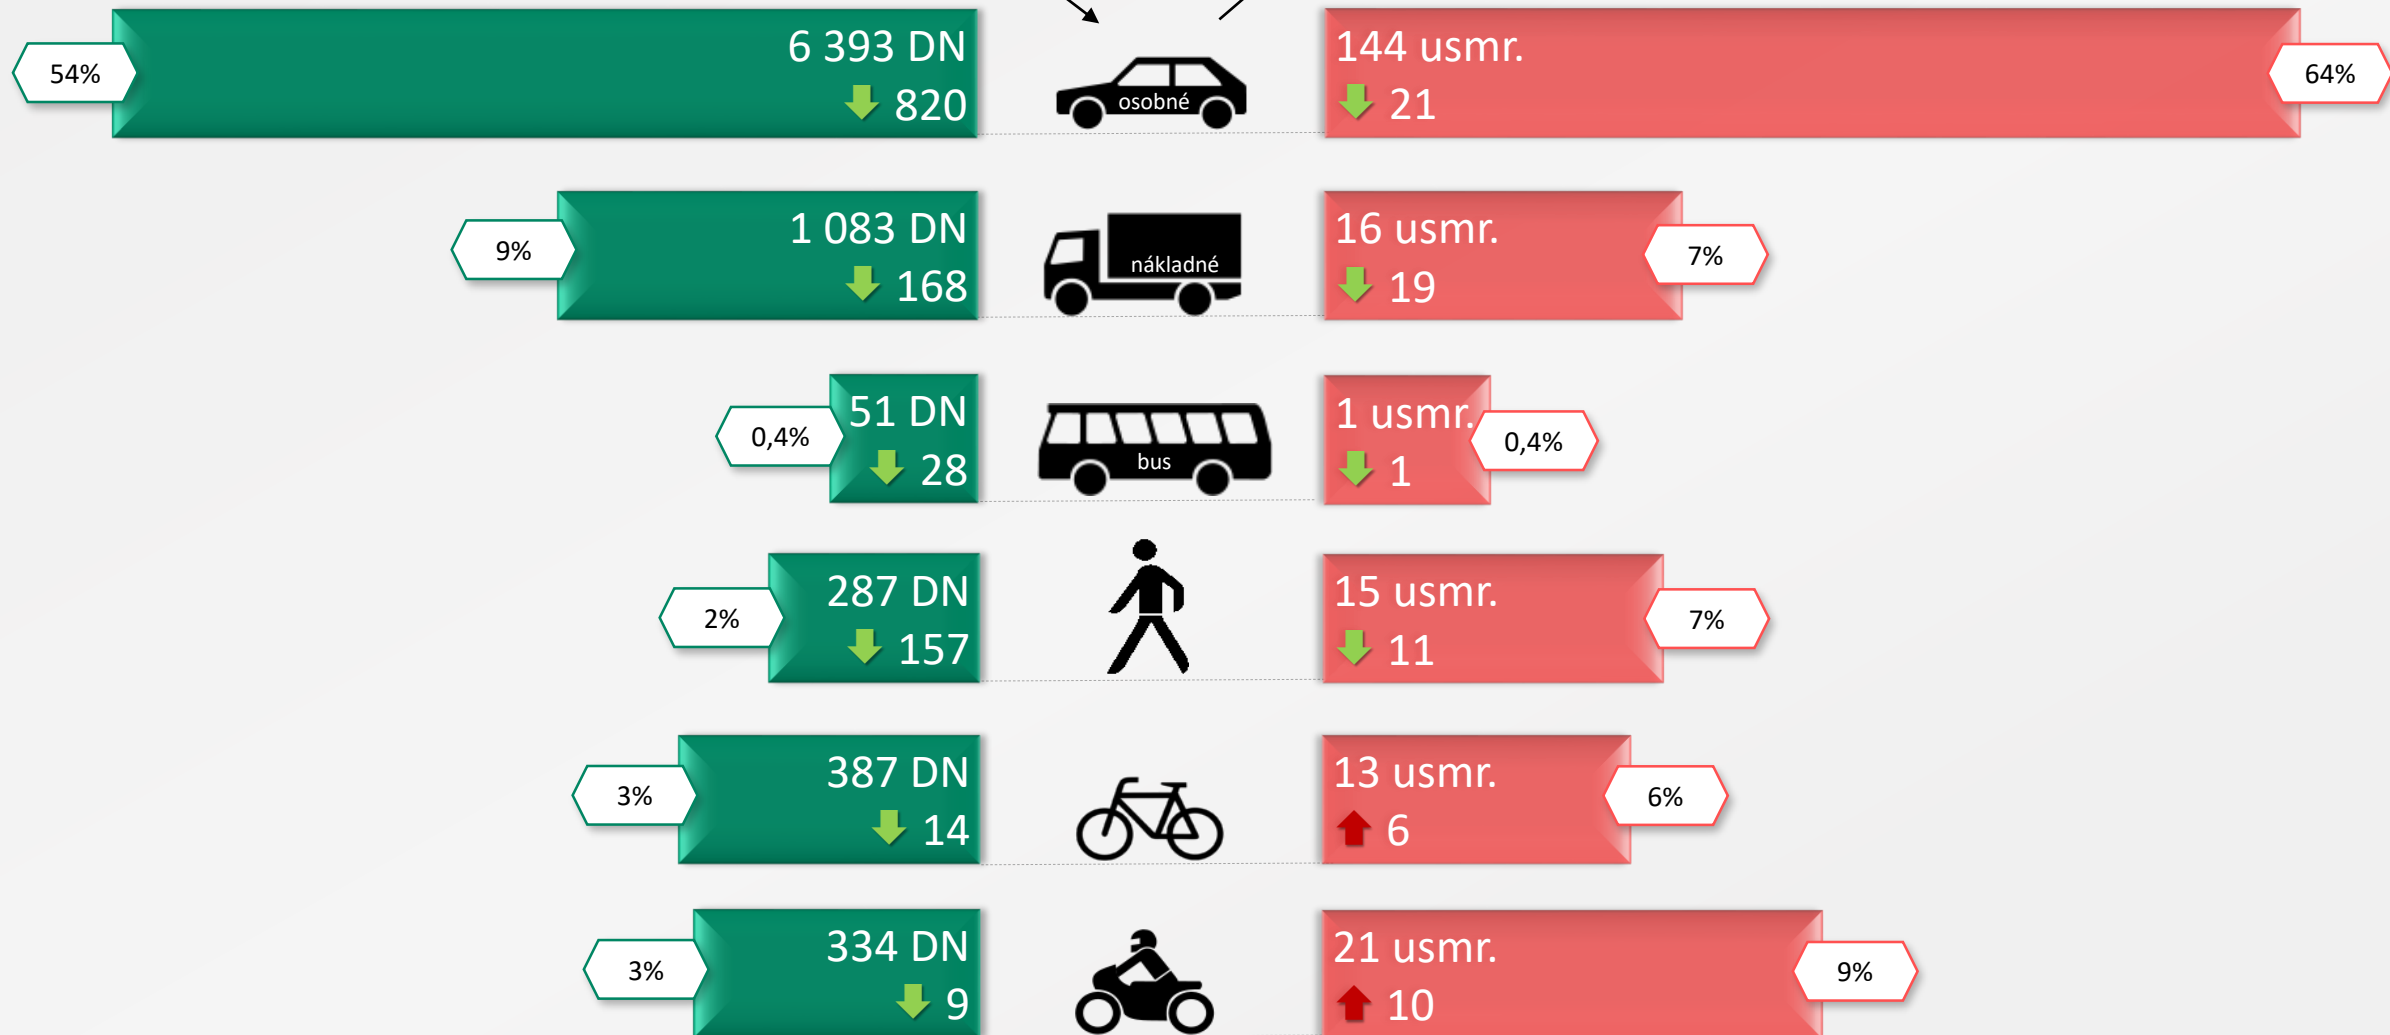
54%
6 393 DN
820
osobné
144 usmr.
21
64%

9%
1 083 DN
168
nákladné
16 usmr.
19
7%

0,4%
51 DN
28
bus
1 usmr.
1
0,4%

2%
287 DN
157
15 usmr.
11
7%

3%
387 DN
14
13 usmr.
6
6%

3%
334 DN
9
21 usmr.
10
9%